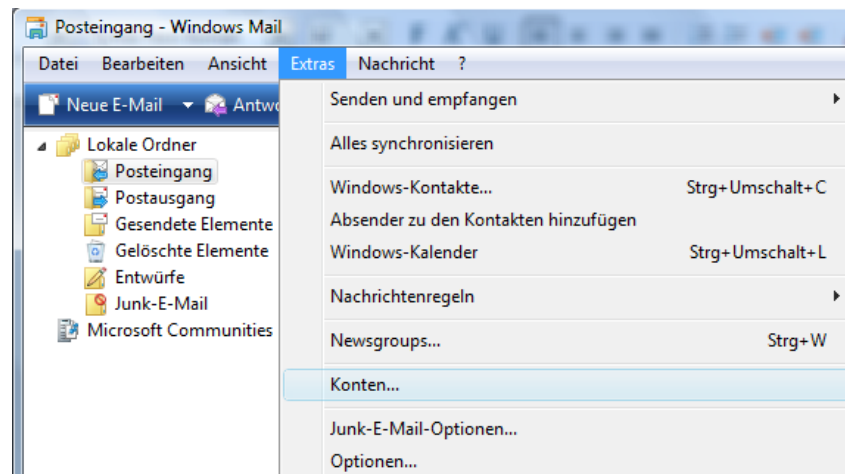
Posteingang - Windows Mail

Datei Bearbeiten Ansicht Extras Nachricht ?

Neue E-Mail Antw

Lokale Ordner
Posteingang
Postausgang
Gesendete Elemente
Gelöschte Elemente
Entwürfe
Junk-E-Mail
Microsoft Communities

Senden und empfangen
Alles synchronisieren
Windows-Kontakte... Strg+Umschalt+C
Absender zu den Kontakten hinzufügen
Windows-Kalender Strg+Umschalt+L
Nachrichtenregeln
Newsgroups... Strg+W
Konten...
Junk-E-Mail-Optionen...
Optionen...